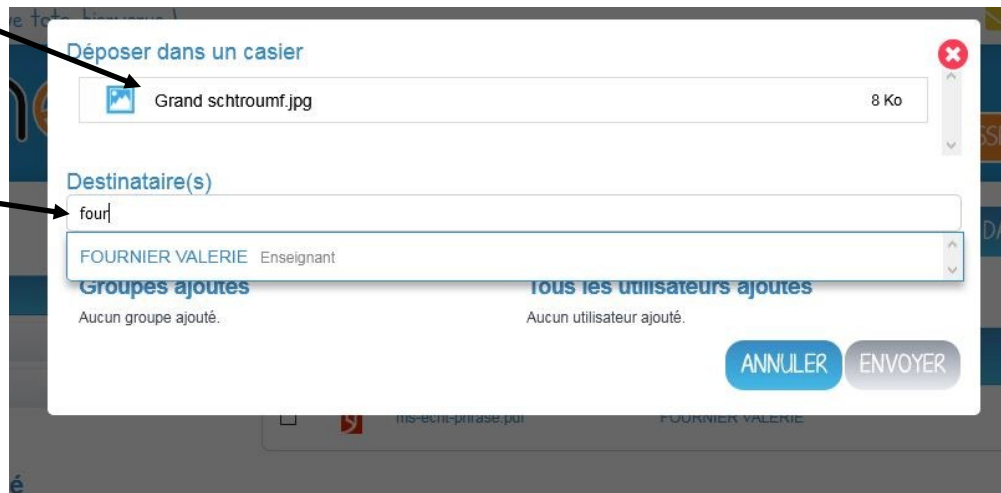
e toto, bienvenue !

Déposer dans un casier

Grand schtroumf.jpg 8 Ko

Destinataire(s)

four

FOURNIER VALERIE Enseignant

Groupes ajoutés

Aucun groupe ajouté.

Tous les utilisateurs ajoutés

Aucun utilisateur ajouté.

ANNULER ENVOYER

ms-ecrit-phrase.pdf FOURNIER VALERIE

é